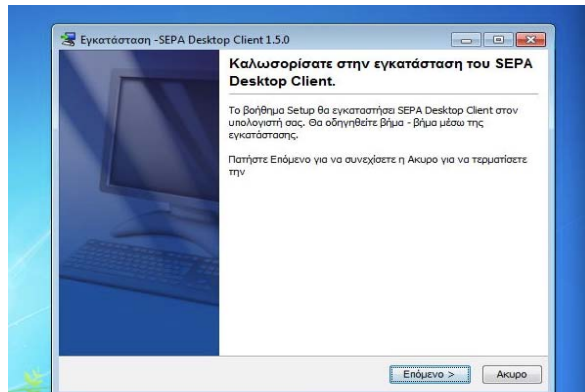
Εγκατάσταση -SEPA Desktop Client 1.5.0

Καλωσορίσατε στην εγκατάσταση του SEPA Desktop Client.

Το βοήθημα Setup θα εγκαταστήσει SEPA Desktop Client στον υπολογιστή σας. Θα οδηγηθείτε βήμα - βήμα μέσω της εγκατάστασης.

Πατήστε Επόμενο για να συνεχίσετε η Ακυρο για να τερματίσετε την

Επόμενο >
Ακυρο